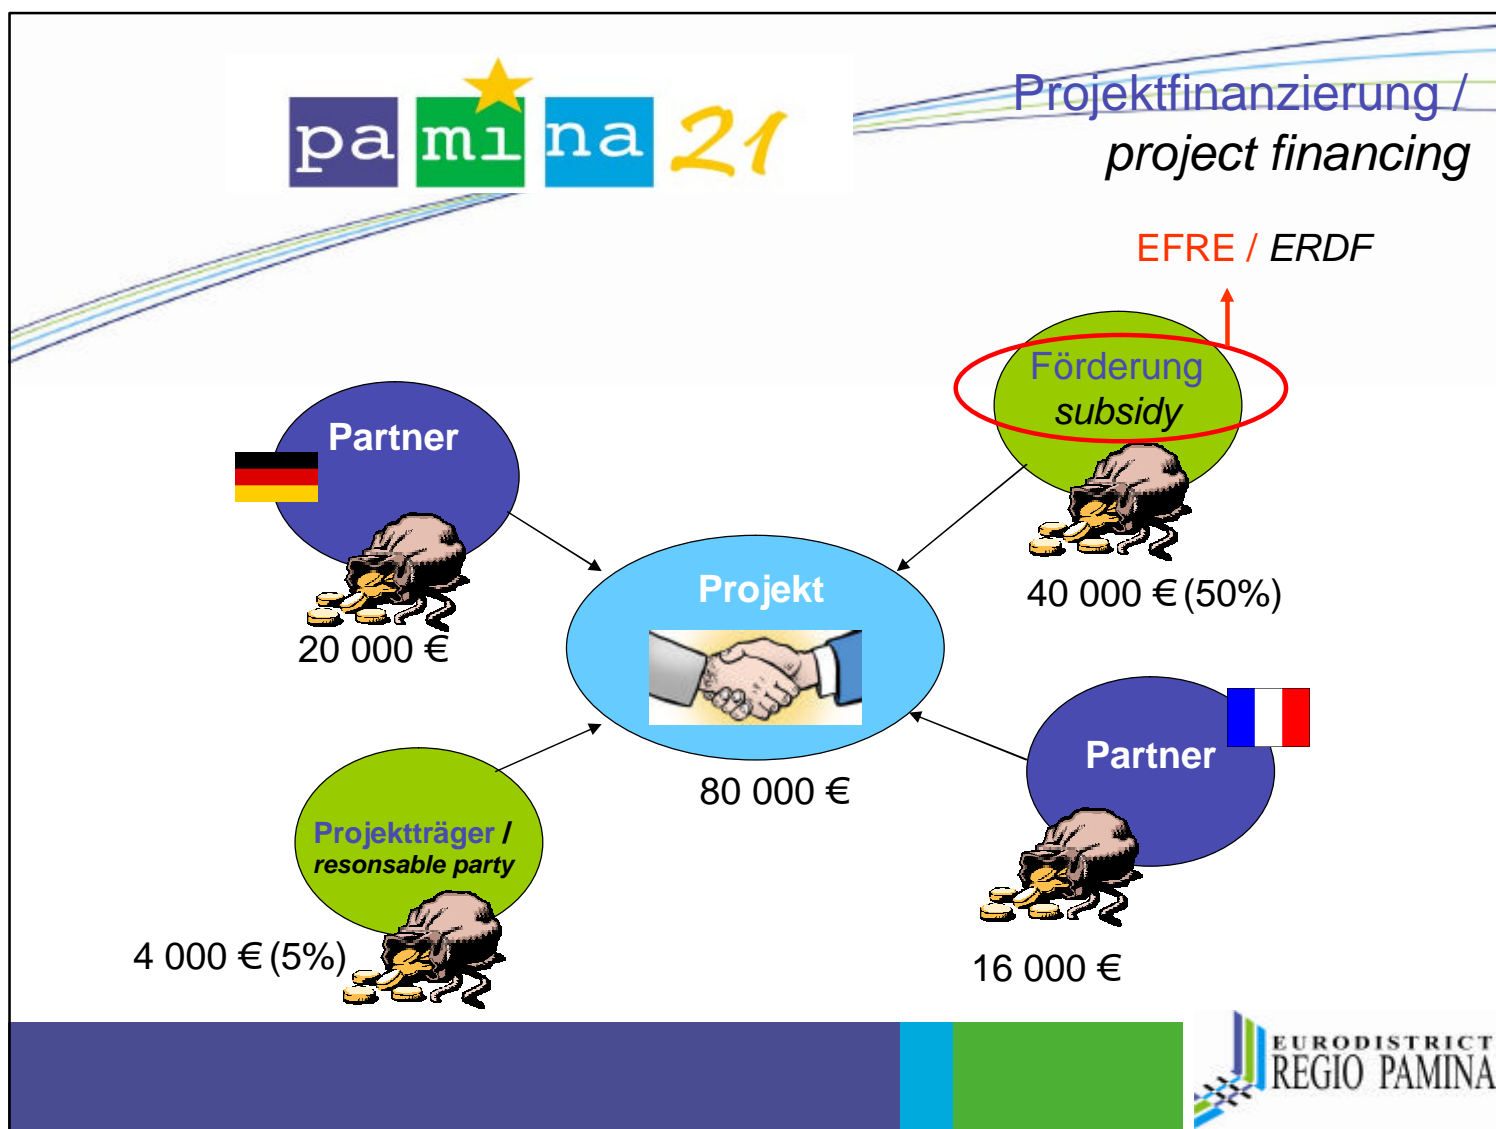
pamina 21

Projektfinanzierung / project financing

EFRE / ERDF

Förderung subsidy

40 000 € (50%)

Partner

20 000 €

Projekt

80 000 €

Partner

16 000 €

Projektträger / resonsable party

4 000 € (5%)

EURODISTRICT REGIO PAMINA